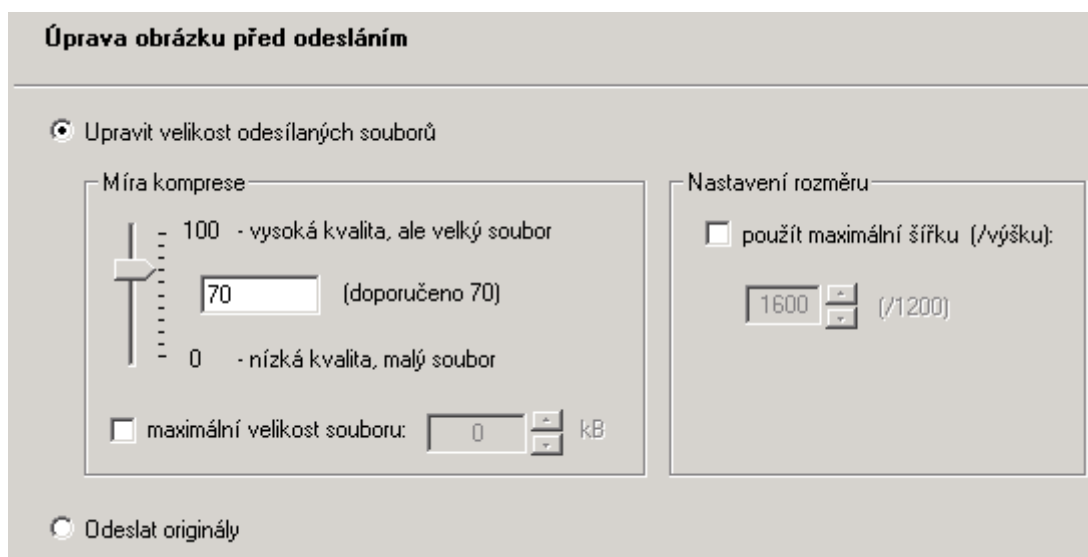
Úprava obrázku před odesláním

Upravit velikost odesílaných souborů

Míra komprese

100 - vysoká kvalita, ale velký soubor

70 (doporučeno 70)

0 - nízká kvalita, malý soubor

maximální velikost souboru: 0 kB

Nastavení rozměru

použít maximální šířku (/výšku):

1600 (/1200)

Odeslat originály